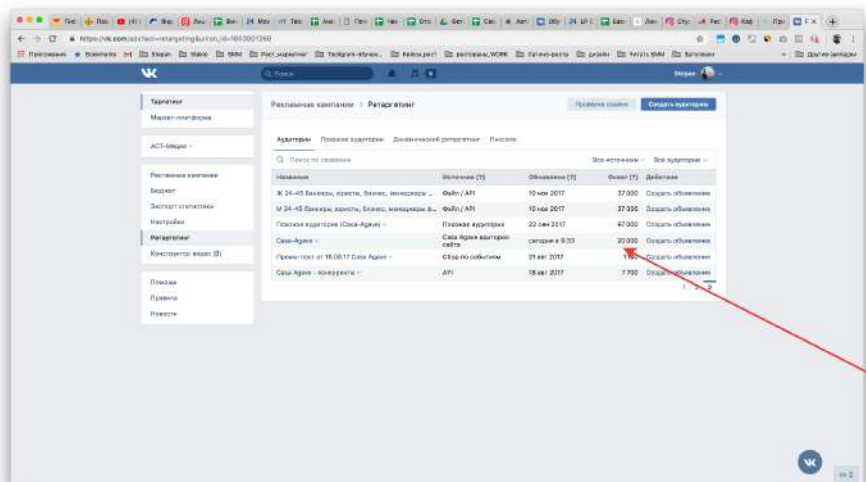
https://vk.com/ads?act=retargeting&union_id=1603001268

Таргетинг
Маркет-платформа

АСТ-Медиа

Рекламные кампании
Бюджет
Экспорт статистики
Настройки
Ретаргетинг
Конструктор видео (β)

Помощь
Правила
Новости

Рекламные кампании › Ретаргетинг

Проверка ссылки
Создать аудиторию

Аудитории
Похожие аудитории
Динамический ретаргетинг
Пиксели

Поиск по названию
Все источники
Все аудитории

| Название | Источник (?) | Обновлено (?) | Охват (?) | Действие |
|---|---|---|---|---|
| Ж 24-45 Банкиры, юристы, бизнес, менеджеры ... | Файл / API | 10 ноя 2017 | 37 000 | Создать объявление |
| М 24-45 Банкиры, юристы, бизнес, менеджеры в... | Файл / API | 10 ноя 2017 | 37 000 | Создать объявление |
| Похожая аудитория (Casa-Agave) | Похожая аудитория | 22 сен 2017 | 67 000 | Создать объявление |
| Casa-Agave | Casa Agave аудитория сайта | сегодня в 9:33 | 20 000 | Создать объявление |
| Промо-пост от 16.08.17 Casa Agave | Сбор по событиям | 21 авг 2017 | 1 100 | Создать объявление |
| Casa Agave - конкуренты | API | 18 авг 2017 | 7 700 | Создать объявление |